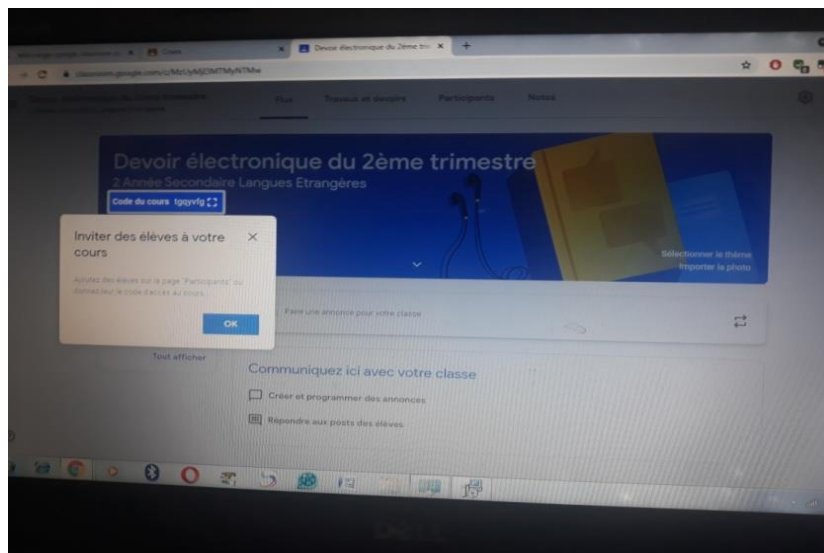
Cours
Devoir électronique du 2ème tri ×
classroom.google.com/c/MzUyMjI3MTMyNTMw
Flux
Travaux et devoirs
Participants
Notes
Devoir électronique du 2ème trimestre
2 Année Secondaire Langues Etrangères
Code du cours tgqyvfg
Sélectionner le thème
Importer la photo
Inviter des élèves à votre cours
Ajoutez des élèves sur la page "Participants" ou donnez-leur le code d'accès au cours.
OK
Faire une annonce pour votre classe
Tout afficher
Communiquez ici avec votre classe
Créer et programmer des annonces
Répondre aux posts des élèves